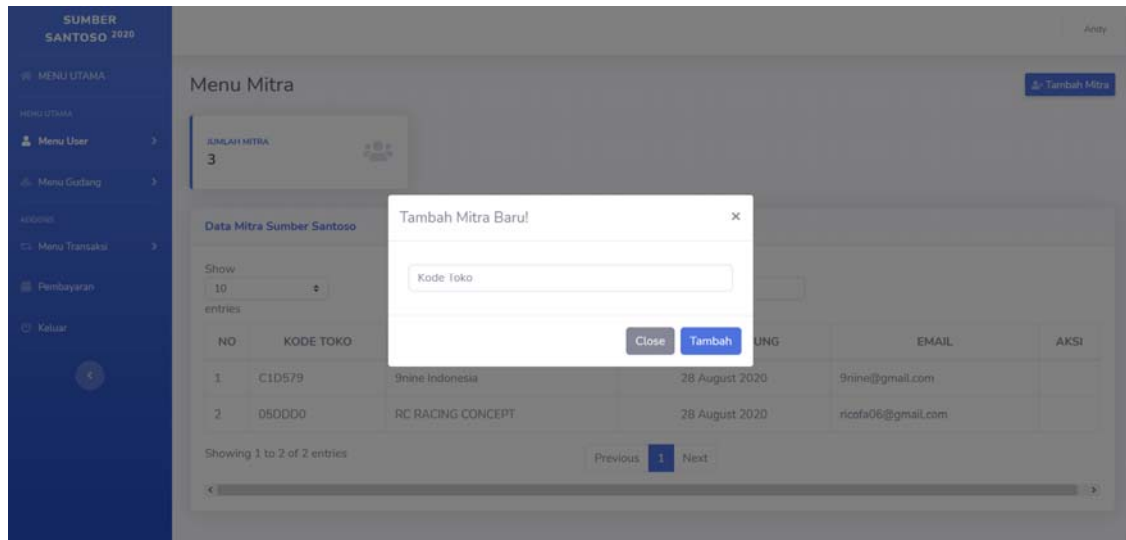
SUMBER SANTOSO 2020

MENU UTAMA

MENU UTAMA

Menu User

Menu Gudang

ADDONS

Menu Transaksi

Pembayaran

Keluar

Andy

Menu Mitra

Tambah Mitra

JUMLAH MITRA
3

Data Mitra Sumber Santoso

Show 10 entries

| NO | KODE TOKO | | UNG | EMAIL | AKSI |
|---|---|---|---|---|---|
| 1 | C10579 | 9nine Indonesia | 28 August 2020 | 9nine@gmail.com | |
| 2 | 05DDD0 | RC RACING CONCEPT | 28 August 2020 | ricofa06@gmail.com | |

Showing 1 to 2 of 2 entries

Previous 1 Next

Tambah Mitra Baru!

×

Kode Toko

Close

Tambah